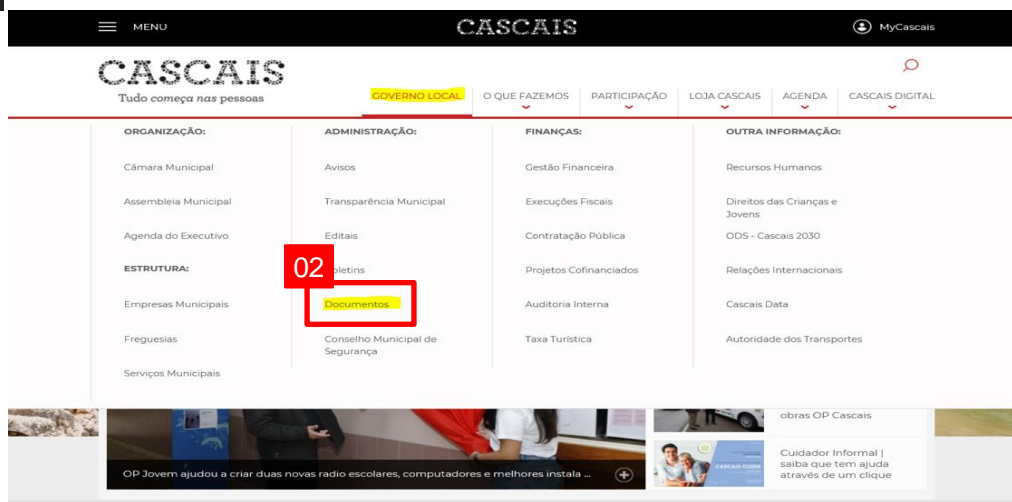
MENU
CASCAIS
MyCascais

CASCAIS
Tudo começa nas pessoas

GOVERNO LOCAL
O QUE FAZEMOS
PARTICIPAÇÃO
LOJA CASCAIS
AGENDA
CASCAIS DIGITAL

ORGANIZAÇÃO:
Câmara Municipal
Assembleia Municipal
Agenda do Executivo
ESTRUTURA:
Empresas Municipais
Freguesias
Serviços Municipais

ADMINISTRAÇÃO:
Avisos
Transparência Municipal
Editais
02
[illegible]letins
Documentos
Conselho Municipal de Segurança

FINANÇAS:
Gestão Financeira
Execuções Fiscais
Contratação Pública
Projetos Cofinanciados
Auditoria Interna
Taxa Turística

OUTRA INFORMAÇÃO:
Recursos Humanos
Direitos das Crianças e Jovens
ODS - Cascais 2030
Relações Internacionais
Cascais Data
Autoridade dos Transportes

obras OP Cascais

CASCAIS CUIDA
Cuidador Informal | saiba que tem ajuda através de um clique

OP Jovem ajudou a criar duas novas radio escolares, computadores e melhores instala ...